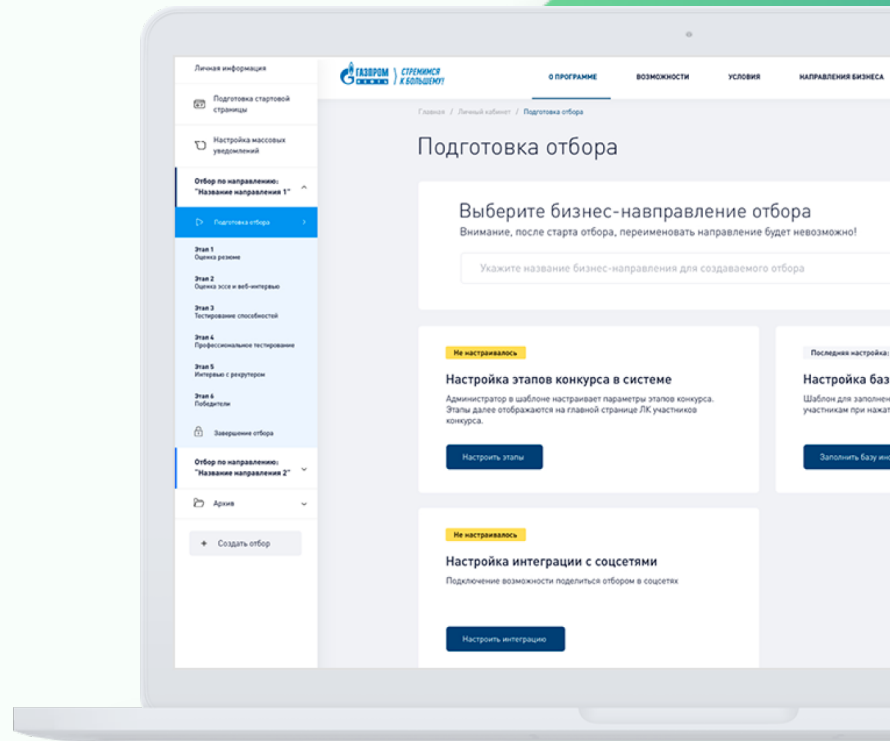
Личная информация

Подготовка стартовой страницы

Настройка массовых уведомлений

Отбор по направлению: "Название направления 1"

Подготовка отбора

Этап 1
Оценка резюме

Этап 2
Оценка эссе и веб-интервью

Этап 3
Тестирование способностей

Этап 4
Профессиональное тестирование

Этап 5
Интервью с рекрутером

Этап 6
Победители

Завершение отбора

Отбор по направлению: "Название направления 2"

Архив

+ Создать отбор

ГАЗПРОМ НЕФТЬ | СТРЕМИМСЯ К БОЛЬШЕМУ!

О ПРОГРАММЕ ВОЗМОЖНОСТИ УСЛОВИЯ НАПРАВЛЕНИЯ БИЗНЕСА

Главная / Личный кабинет / Подготовка отбора

Подготовка отбора

Выберите бизнес-навправление отбора
Внимание, после старта отбора, переименовать направление будет невозможно!

Укажите название бизнес-направления для создаваемого отбора

Не настраивалось

Настройка этапов конкурса в системе

Администратор в шаблоне настраивает параметры этапов конкурса. Этапы далее отображаются на главной странице ЛК участников конкурса.

Настроить этапы

Последняя настройка:

Настройка баз

Шаблон для заполнен участникам при нажат

Заполнить базу ин

Не настраивалось

Настройка интеграции с соцсетями

Подключение возможности поделиться отбором в соцсетях

Настроить интеграцию